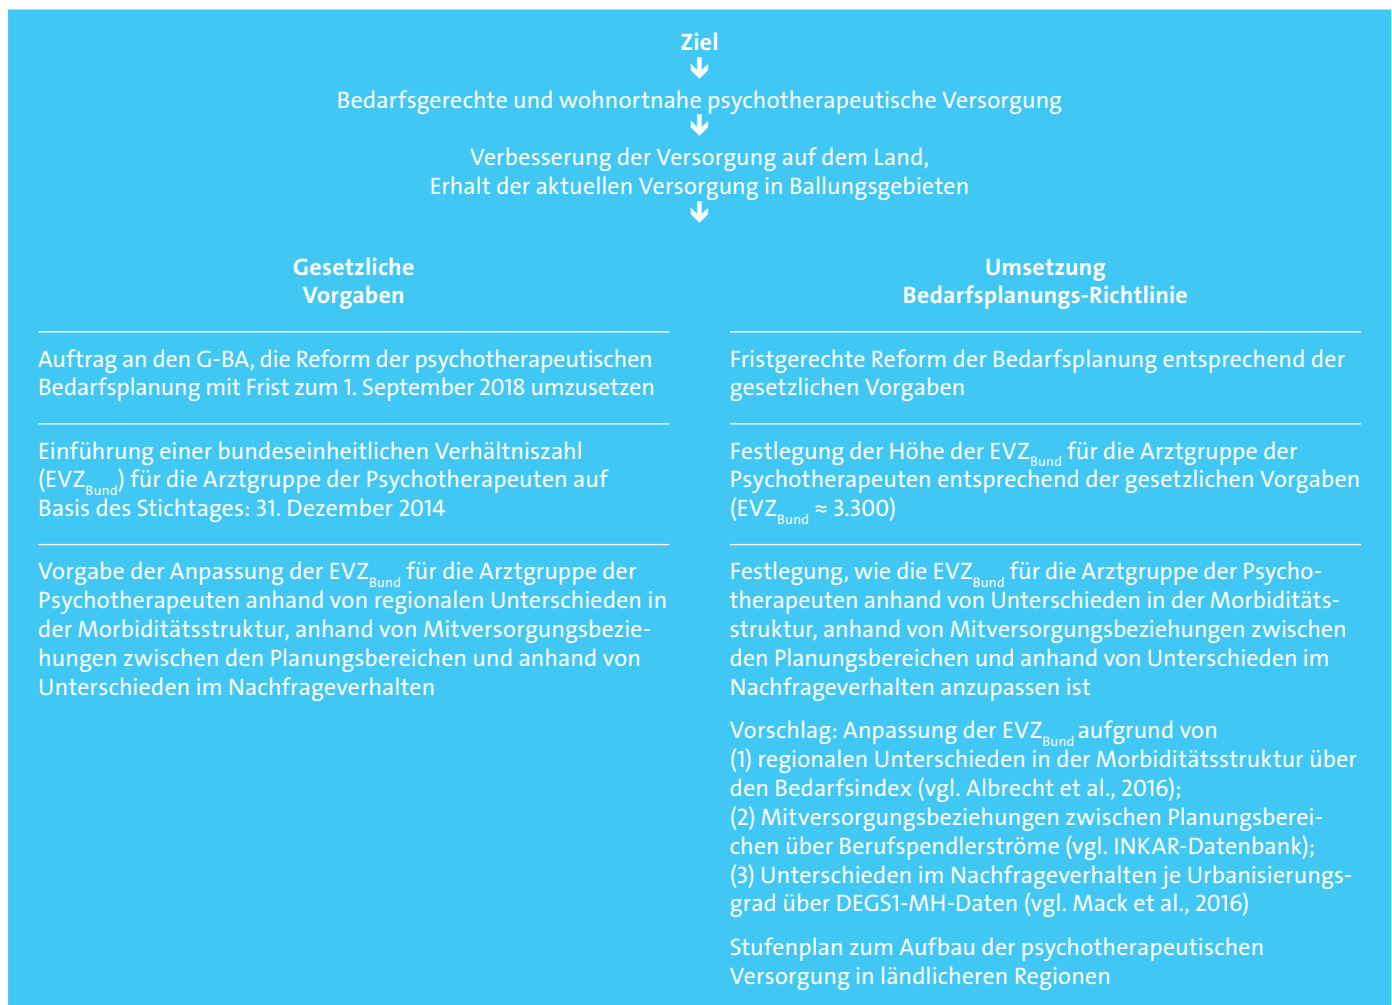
Ziel

Bedarfsgerechte und wohnortnahe psychotherapeutische Versorgung

Verbesserung der Versorgung auf dem Land,
Erhalt der aktuellen Versorgung in Ballungsgebieten

Gesetzliche Vorgaben

Auftrag an den G-BA, die Reform der psychotherapeutischen Bedarfsplanung mit Frist zum 1. September 2018 umzusetzen

Einführung einer bundeseinheitlichen Verhältniszahl ($EVZ_{Bund}$) für die Arztgruppe der Psychotherapeuten auf Basis des Stichtages: 31. Dezember 2014

Vorgabe der Anpassung der $EVZ_{Bund}$ für die Arztgruppe der Psychotherapeuten anhand von regionalen Unterschieden in der Morbiditätsstruktur, anhand von Mitversorgungsbeziehungen zwischen den Planungsbereichen und anhand von Unterschieden im Nachfrageverhalten

Umsetzung Bedarfsplanungs-Richtlinie

Fristgerechte Reform der Bedarfsplanung entsprechend der gesetzlichen Vorgaben

Festlegung der Höhe der $EVZ_{Bund}$ für die Arztgruppe der Psychotherapeuten entsprechend der gesetzlichen Vorgaben ($EVZ_{Bund} \approx 3.300$)

Festlegung, wie die $EVZ_{Bund}$ für die Arztgruppe der Psychotherapeuten anhand von Unterschieden in der Morbiditätsstruktur, anhand von Mitversorgungsbeziehungen zwischen den Planungsbereichen und anhand von Unterschieden im Nachfrageverhalten anzupassen ist

Vorschlag: Anpassung der $EVZ_{Bund}$ aufgrund von
(1) regionalen Unterschieden in der Morbiditätsstruktur über den Bedarfsindex (vgl. Albrecht et al., 2016);
(2) Mitversorgungsbeziehungen zwischen Planungsbereichen über Berufspendlerströme (vgl. INKAR-Datenbank);
(3) Unterschieden im Nachfrageverhalten je Urbanisierungsgrad über DEGS1-MH-Daten (vgl. Mack et al., 2016)

Stufenplan zum Aufbau der psychotherapeutischen Versorgung in ländlicheren Regionen